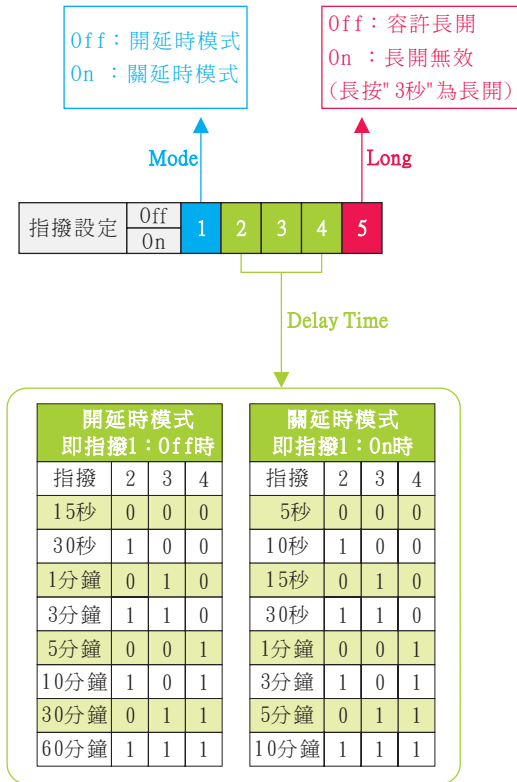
Off：開延時模式
On ：關延時模式

Off：容許長開
On ：長開無效
(長按" 3秒"為長開)

Mode

Long

| 指撥設定 | Off / On | 1 | 2 | 3 | 4 | 5 |
|---|---|---|---|---|---|---|

Delay Time

| 開延時模式 即指撥1：Off時 | | | |
|---|---|---|---|
| 指撥 | 2 | 3 | 4 |
| 15秒 | 0 | 0 | 0 |
| 30秒 | 1 | 0 | 0 |
| 1分鐘 | 0 | 1 | 0 |
| 3分鐘 | 1 | 1 | 0 |
| 5分鐘 | 0 | 0 | 1 |
| 10分鐘 | 1 | 0 | 1 |
| 30分鐘 | 0 | 1 | 1 |
| 60分鐘 | 1 | 1 | 1 |

| 關延時模式 即指撥1：On時 | | | |
|---|---|---|---|
| 指撥 | 2 | 3 | 4 |
| 5秒 | 0 | 0 | 0 |
| 10秒 | 1 | 0 | 0 |
| 15秒 | 0 | 1 | 0 |
| 30秒 | 1 | 1 | 0 |
| 1分鐘 | 0 | 0 | 1 |
| 3分鐘 | 1 | 0 | 1 |
| 5分鐘 | 0 | 1 | 1 |
| 10分鐘 | 1 | 1 | 1 |